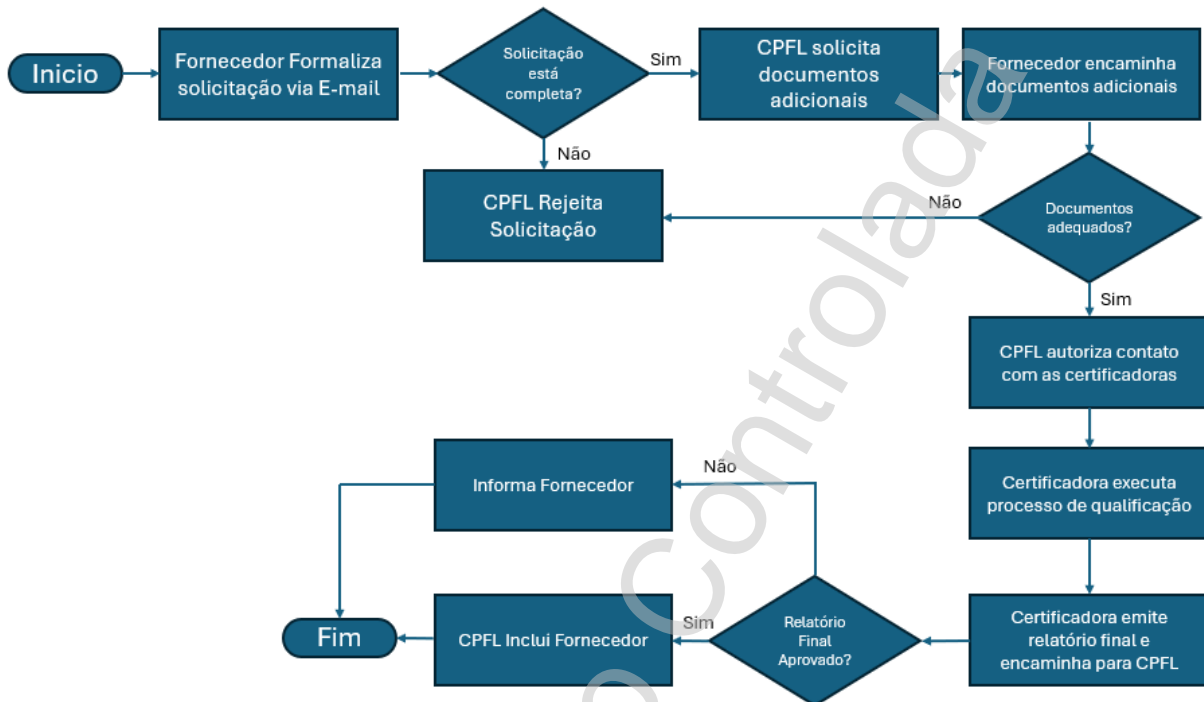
Inicio

Fornecedor Formaliza solicitação via E-mail

Solicitação está completa?

Sim

CPFL solicita documentos adicionais

Fornecedor encaminha documentos adicionais

Não

CPFL Rejeita Solicitação

Não

Documentos adequados?

Sim

CPFL autoriza contato com as certificadoras

Certificadora executa processo de qualificação

Certificadora emite relatório final e encaminha para CPFL

Relatório Final Aprovado?

Não

Informa Fornecedor

Sim

CPFL Inclui Fornecedor

Fim

Controlada